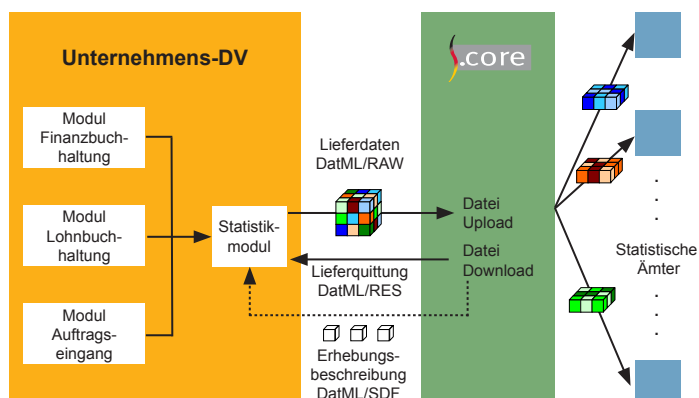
Unternehmens-DV

Modul Finanzbuchhaltung

Modul Lohnbuchhaltung

Modul Auftragseingang

Statistikmodul

Lieferdaten DatML/RAW

Lieferquittung DatML/RES

Erhebungsbeschreibung DatML/SDF

.core

Datei Upload

Datei Download

Statistische Ämter